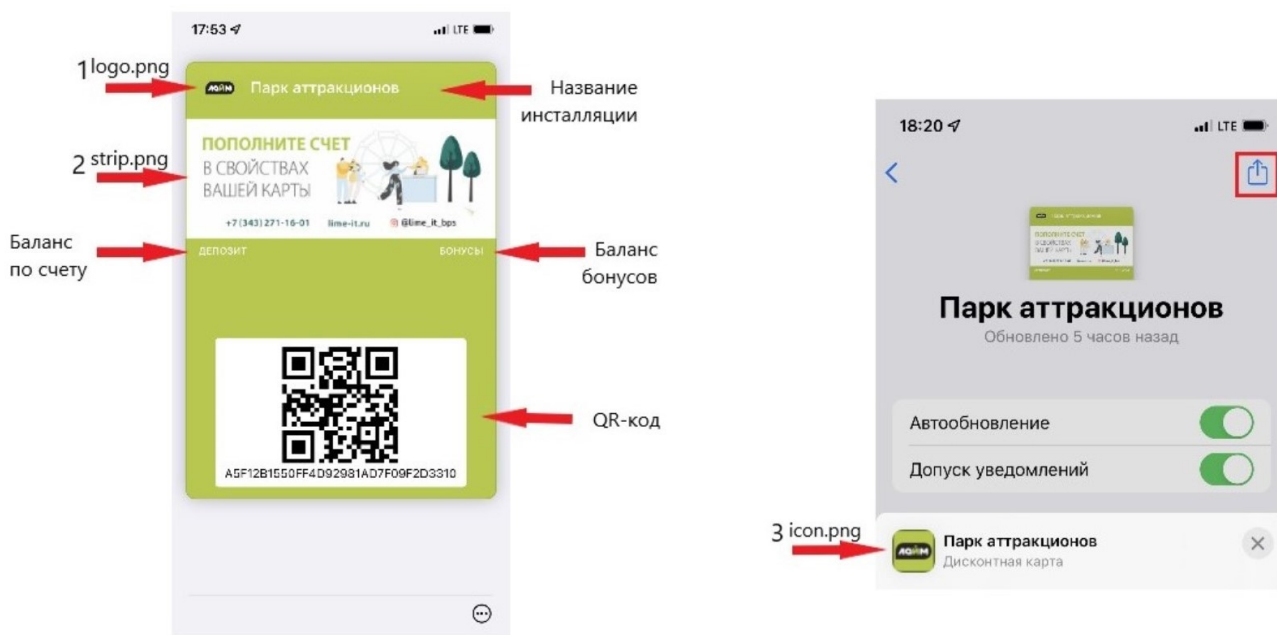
17:53

LTE

1 logo.png

AQAM Парк аттракционов

Название инсталляции

2 strip.png

ПОПОЛНИТЕ СЧЕТ В СВОЙСТВАХ ВАШЕЙ КАРТЫ

+7 (343) 271-16-01 lime-it.ru @lime_it_bps

Баланс по счету

ДЕПОЗИТ

БОНУСЫ

Баланс бонусов

QR-код

A5F12B1550FF4D92981AD7F09F2D3310

18:20

LTE

Парк аттракционов

Обновлено 5 часов назад

Автообновление

Допуск уведомлений

3 icon.png

Парк аттракционов

Дисконтная карта